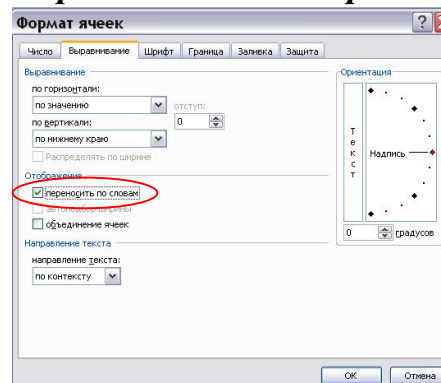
Формат ячеек

Число | Выравнивание | Шрифт | Граница | Заливка | Защита

Выравнивание
по горизонтали:
по значению
отступ:
0
по вертикали:
по нижнему краю
Распределять по ширине

Отображение
переносить по словам
автоподбор ширины
объединение ячеек

Направление текста
направление текста:
по контексту

Ориентация
Т
е
к
с
т
Надпись
0
градусов

ОК
Отмена